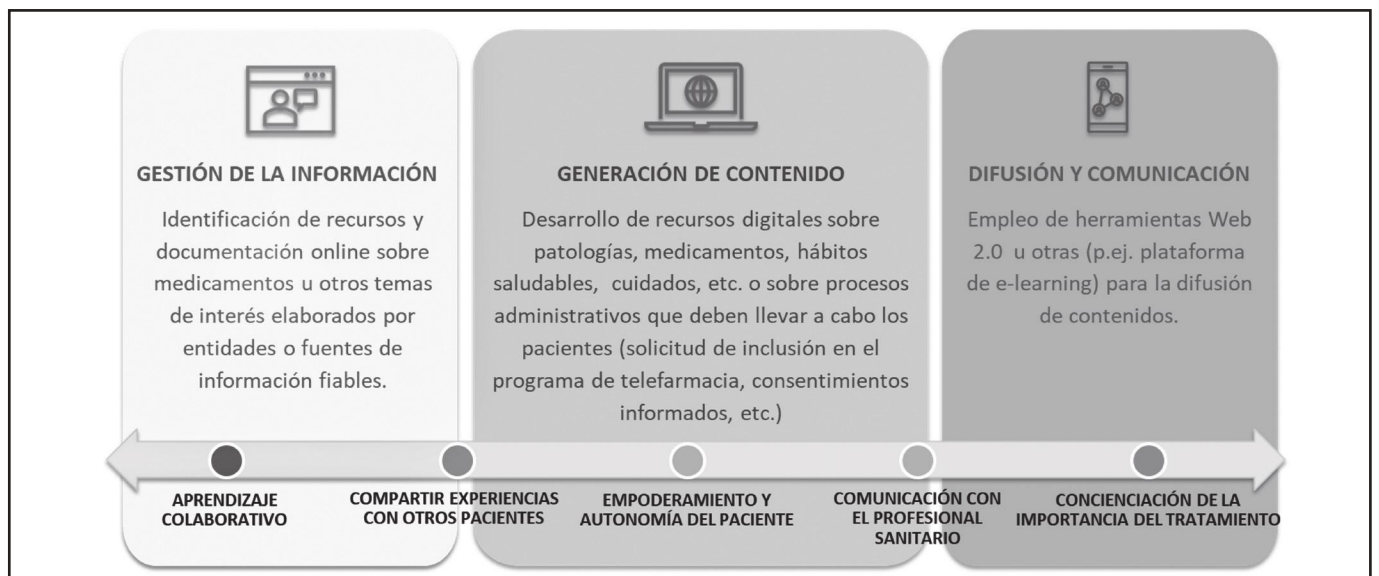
GESTIÓN DE LA INFORMACIÓN

Identificación de recursos y documentación online sobre medicamentos u otros temas de interés elaborados por entidades o fuentes de información fiables.

GENERACIÓN DE CONTENIDO

Desarrollo de recursos digitales sobre patologías, medicamentos, hábitos saludables, cuidados, etc. o sobre procesos administrativos que deben llevar a cabo los pacientes (solicitud de inclusión en el programa de telefarmacia, consentimientos informados, etc.)

DIFUSIÓN Y COMUNICACIÓN

Empleo de herramientas Web 2.0 u otras (p.ej. plataforma de e-learning) para la difusión de contenidos.

APRENDIZAJE COLABORATIVO

COMPARTIR EXPERIENCIAS CON OTROS PACIENTES

EMPODERAMIENTO Y AUTONOMÍA DEL PACIENTE

COMUNICACIÓN CON EL PROFESIONAL SANITARIO

CONCIENCIACIÓN DE LA IMPORTANCIA DEL TRATAMIENTO